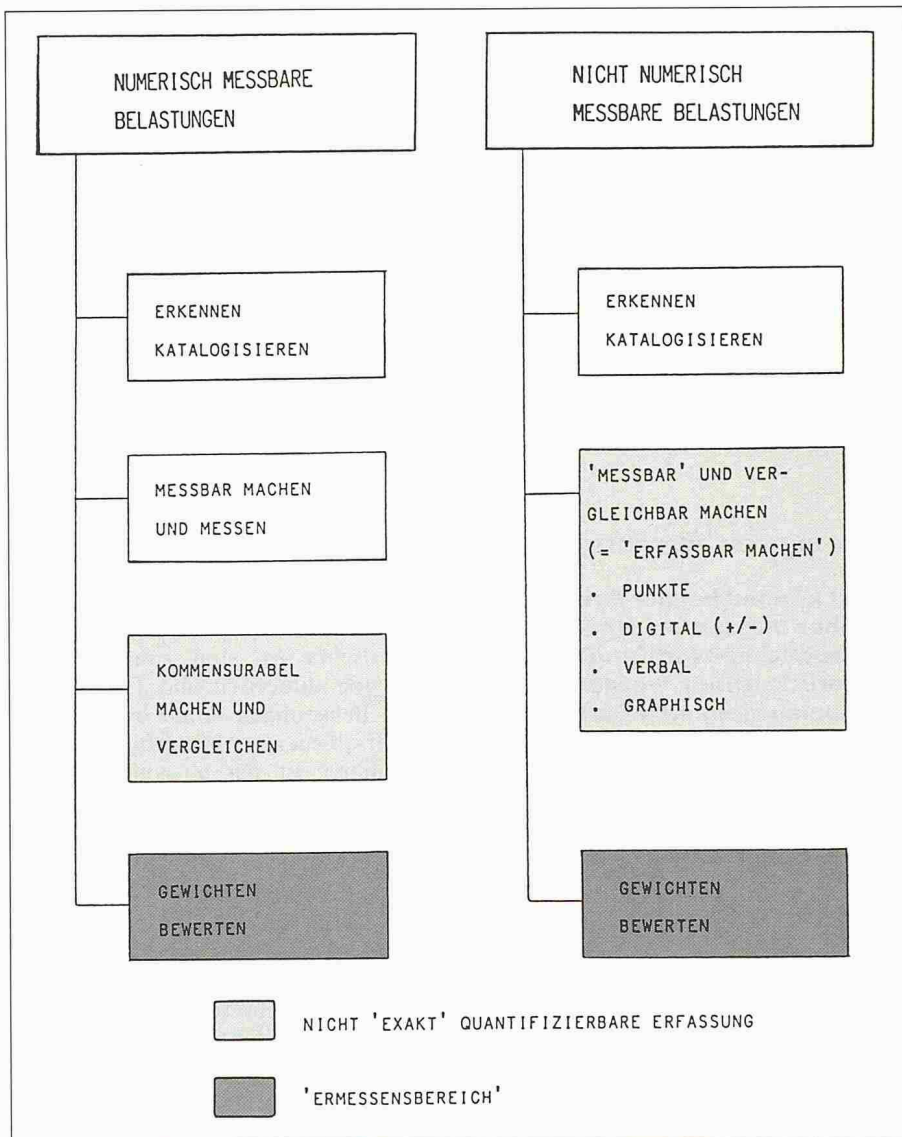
NUMERISCH MESSBARE BELASTUNGEN

ERKENNEN
KATALOGISIEREN

MESSBAR MACHEN
UND MESSEN

KOMMENSURABEL
MACHEN UND
VERGLEICHEN

GEWICHTEN
BEWERTEN

NICHT NUMERISCH MESSBARE BELASTUNGEN

ERKENNEN
KATALOGISIEREN

'MESSBAR' UND VERGLEICHBAR MACHEN
(= 'ERFASSBAR MACHEN')
. PUNKTE
. DIGITAL (+/-)
. VERBAL
. GRAPHISCH

GEWICHTEN
BEWERTEN

NICHT 'EXAKT' QUANTIFIZIERBARE ERFASSUNG

'ERMESSENSBEREICH'